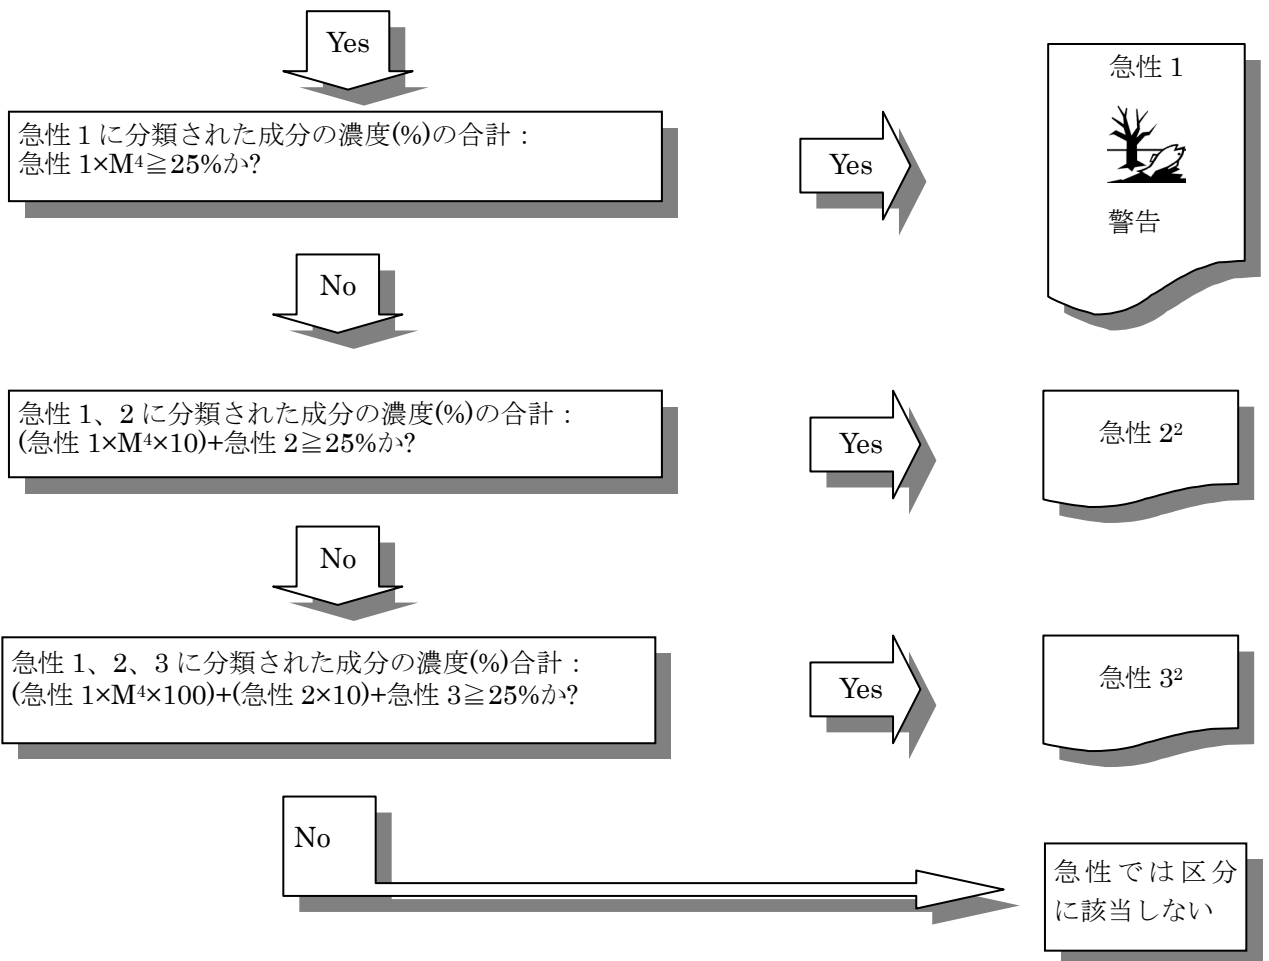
Yes

急性 1 に分類された成分の濃度(%)の合計：
急性 1×$M^4$≧25%か?

Yes

急性 1

警告

No

急性 1、2 に分類された成分の濃度(%)の合計：
(急性 1×$M^4$×10)+急性 2≧25%か?

Yes

急性 $2^2$

No

急性 1、2、3 に分類された成分の濃度(%)合計：
(急性 1×$M^4$×100)+(急性 2×10)+急性 3≧25%か?

Yes

急性 $3^2$

No

急性では区分に該当しない